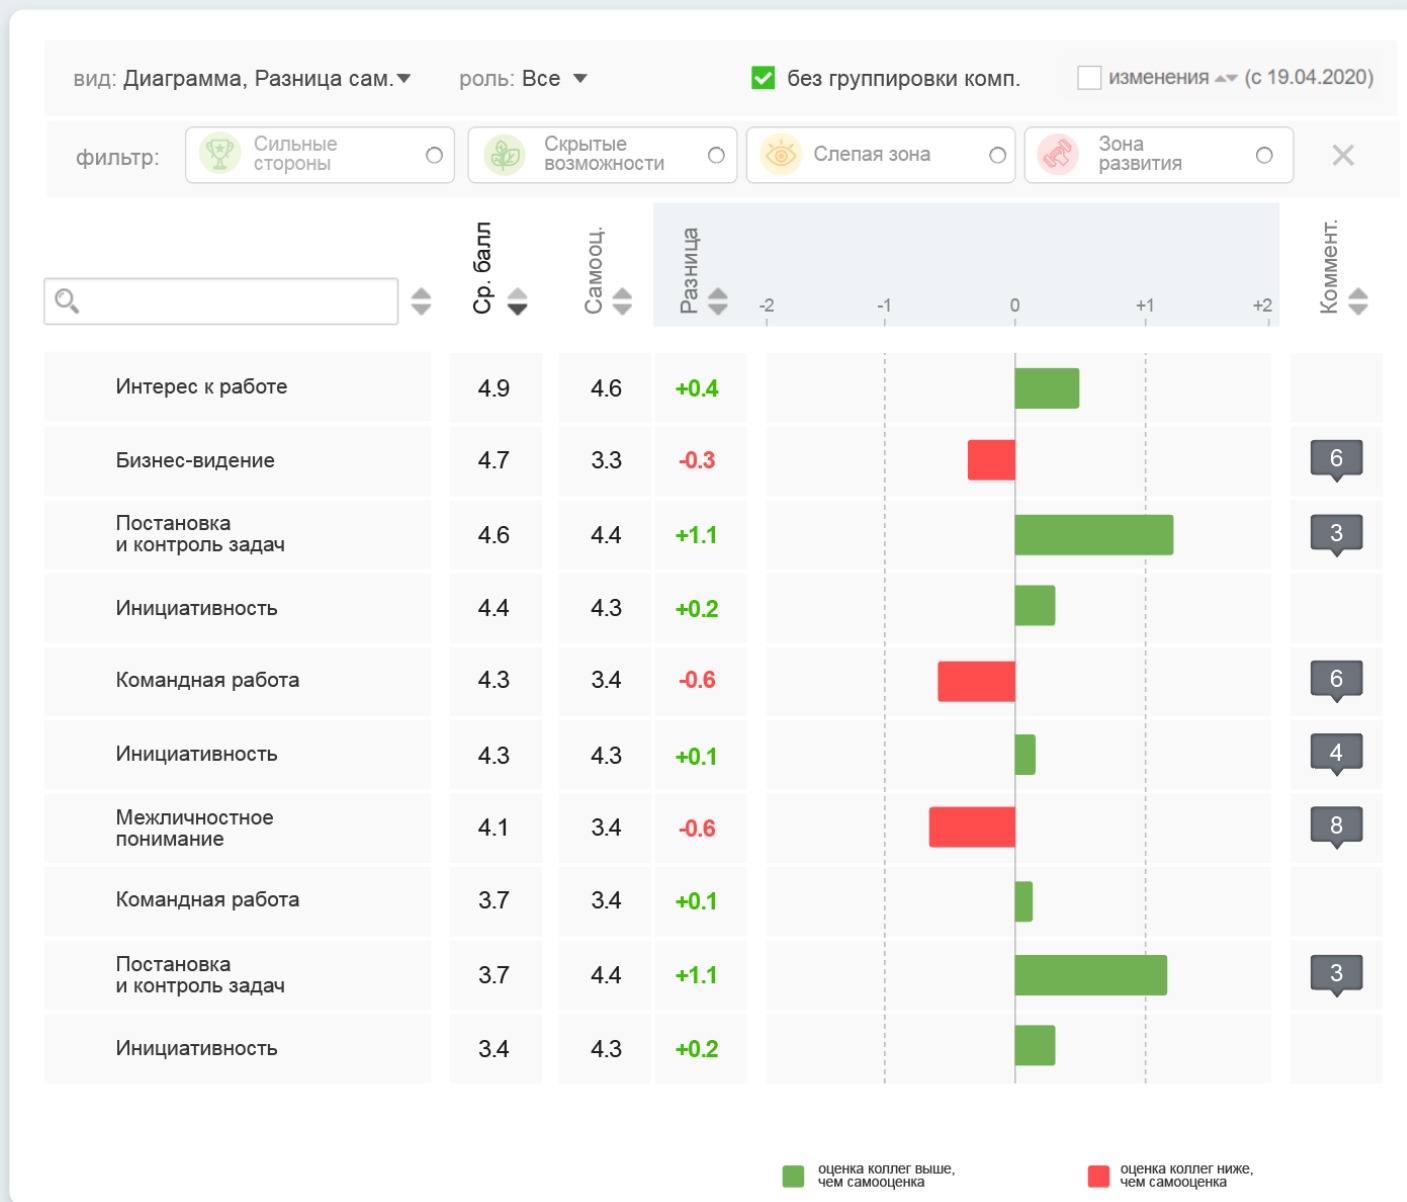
вид: Диаграмма, Разница сам. роль: Все без группировки комп. изменения (с 19.04.2020)

фильтр: Сильные стороны Скрытые возможности Слепая зона Зона развития

| | Ср. балл | Самооц. | Разница | -2 -1 0 +1 +2 | Коммент. |
|---|---|---|---|---|---|
| Интерес к работе | 4.9 | 4.6 | +0.4 | | |
| Бизнес-видение | 4.7 | 3.3 | -0.3 | | 6 |
| Постановка и контроль задач | 4.6 | 4.4 | +1.1 | | 3 |
| Инициативность | 4.4 | 4.3 | +0.2 | | |
| Командная работа | 4.3 | 3.4 | -0.6 | | 6 |
| Инициативность | 4.3 | 4.3 | +0.1 | | 4 |
| Межличностное понимание | 4.1 | 3.4 | -0.6 | | 8 |
| Командная работа | 3.7 | 3.4 | +0.1 | | |
| Постановка и контроль задач | 3.7 | 4.4 | +1.1 | | 3 |
| Инициативность | 3.4 | 4.3 | +0.2 | | |

оценка коллег выше, чем самооценка
оценка коллег ниже, чем самооценка